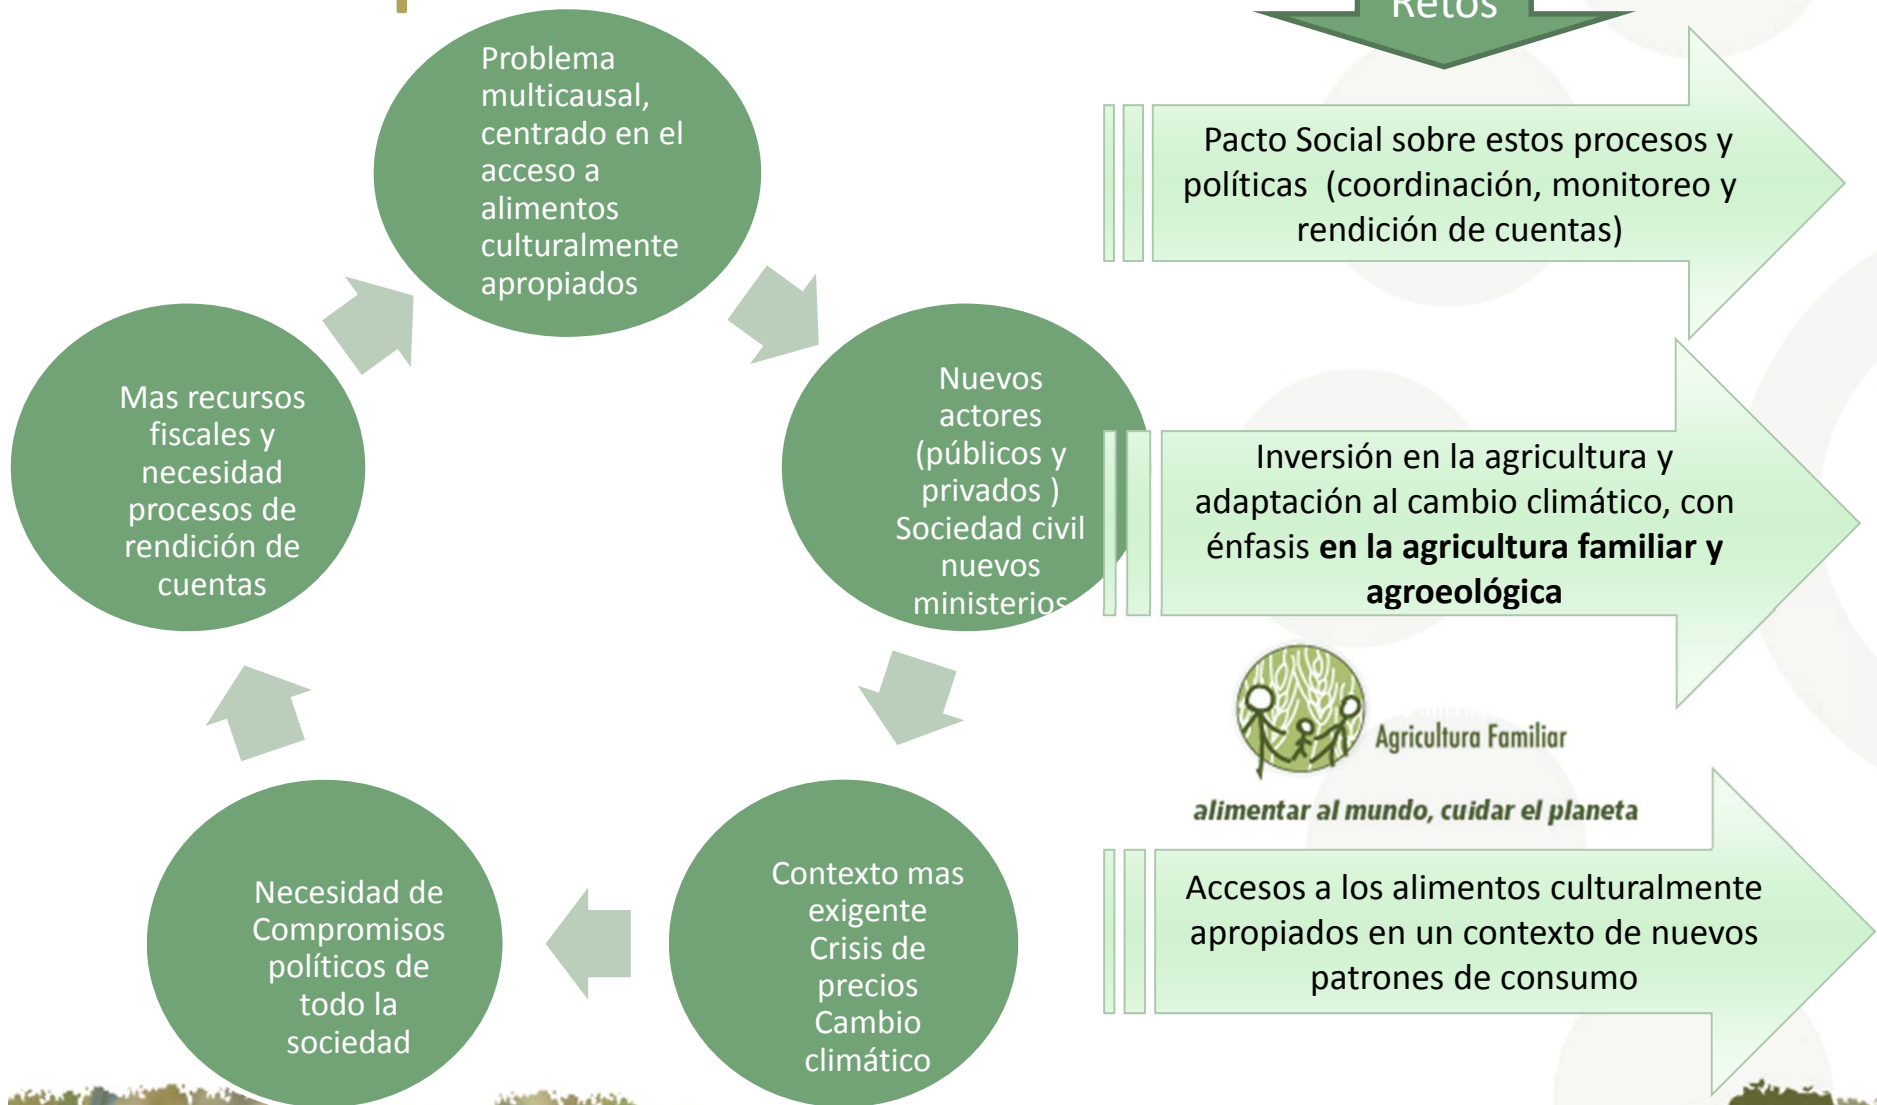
Retos

Problema multicausal, centrado en el acceso a alimentos culturalmente apropiados

Nuevos actores (públicos y privados ) Sociedad civil nuevos ministerios

Contexto mas exigente Crisis de precios Cambio climático

Necesidad de Compromisos políticos de todo la sociedad

Mas recursos fiscales y necesidad procesos de rendición de cuentas

Pacto Social sobre estos procesos y políticas (coordinación, monitoreo y rendición de cuentas)

Inversión en la agricultura y adaptación al cambio climático, con énfasis **en la agricultura familiar y agroeológica**

Agricultura Familiar

alimentar al mundo, cuidar el planeta

Accesos a los alimentos culturalmente apropiados en un contexto de nuevos patrones de consumo